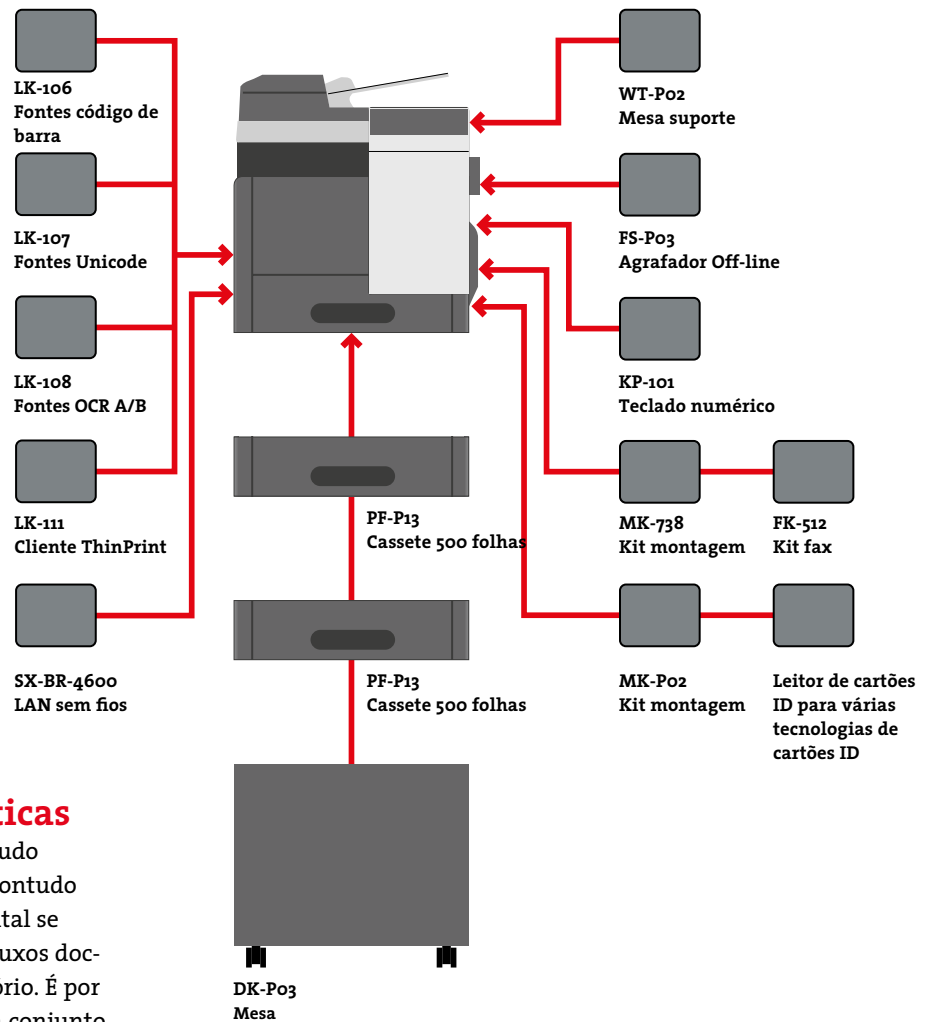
LK-106
Fontes código de barra

LK-107
Fontes Unicode

LK-108
Fontes OCR A/B

LK-111
Cliente ThinPrint

SX-BR-4600
LAN sem fios

WT-P02
Mesa suporte

FS-P03
Agrafador Off-line

KP-101
Teclado numérico

MK-738
Kit montagem

FK-512
Kit fax

PF-P13
Cassete 500 folhas

PF-P13
Cassete 500 folhas

MK-P02
Kit montagem

Leitor de cartões ID para várias tecnologias de cartões ID

DK-P03
Mesa

ticas
udo
ontudo
tal se
uxos doc-
rio. É por
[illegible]